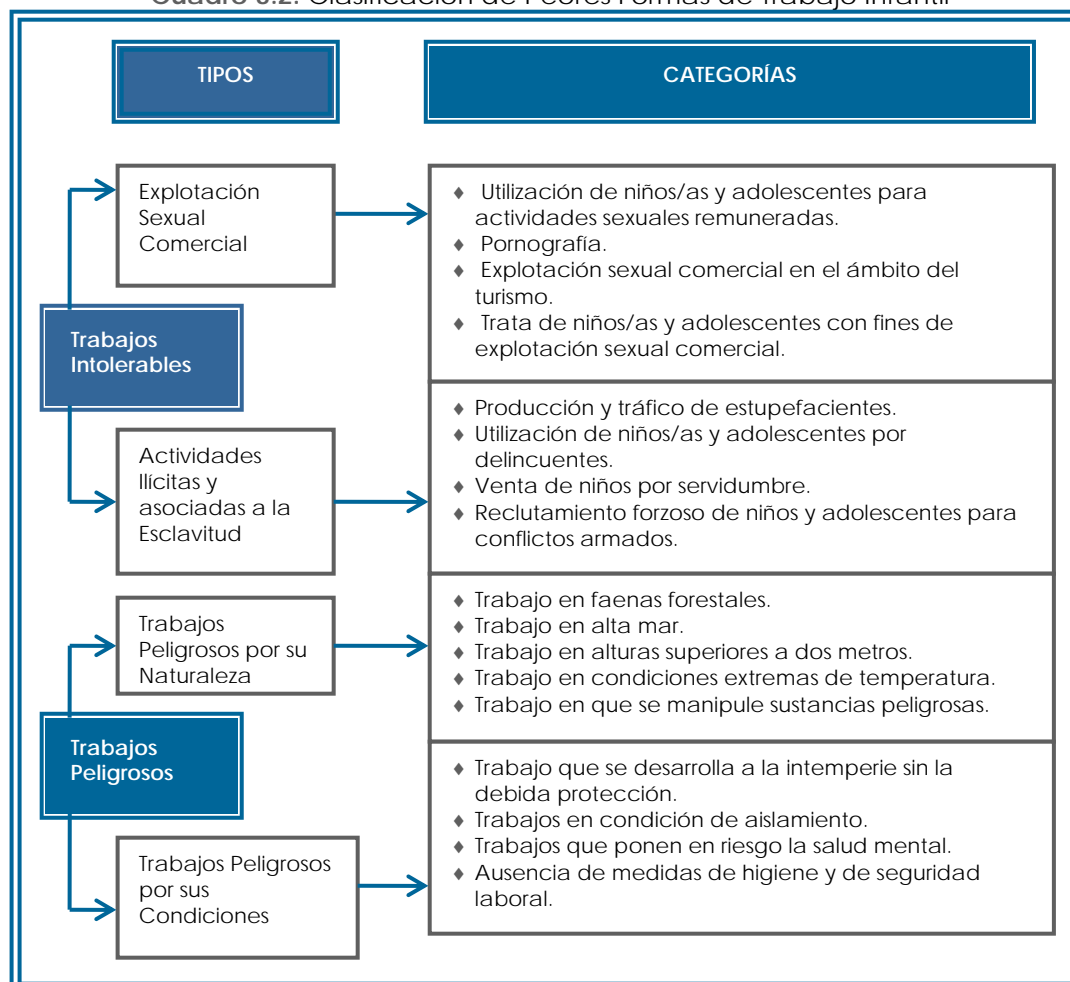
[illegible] Clasificación de Peores Formas de Trabajo Infantil

TIPOS

CATEGORÍAS

Trabajos Intolerables

Explotación Sexual Comercial

♦ Utilización de niños/as y adolescentes para actividades sexuales remuneradas.
♦ Pornografía.
♦ Explotación sexual comercial en el ámbito del turismo.
♦ Trata de niños/as y adolescentes con fines de explotación sexual comercial.

Actividades Ilícitas y asociadas a la Esclavitud

♦ Producción y tráfico de estupefacientes.
♦ Utilización de niños/as y adolescentes por delincuentes.
♦ Venta de niños por servidumbre.
♦ Reclutamiento forzoso de niños y adolescentes para conflictos armados.

Trabajos Peligrosos

Trabajos Peligrosos por su Naturaleza

♦ Trabajo en faenas forestales.
♦ Trabajo en alta mar.
♦ Trabajo en alturas superiores a dos metros.
♦ Trabajo en condiciones extremas de temperatura.
♦ Trabajo en que se manipule sustancias peligrosas.

Trabajos Peligrosos por sus Condiciones

♦ Trabajo que se desarrolla a la intemperie sin la debida protección.
♦ Trabajos en condición de aislamiento.
♦ Trabajos que ponen en riesgo la salud mental.
♦ Ausencia de medidas de higiene y de seguridad laboral.